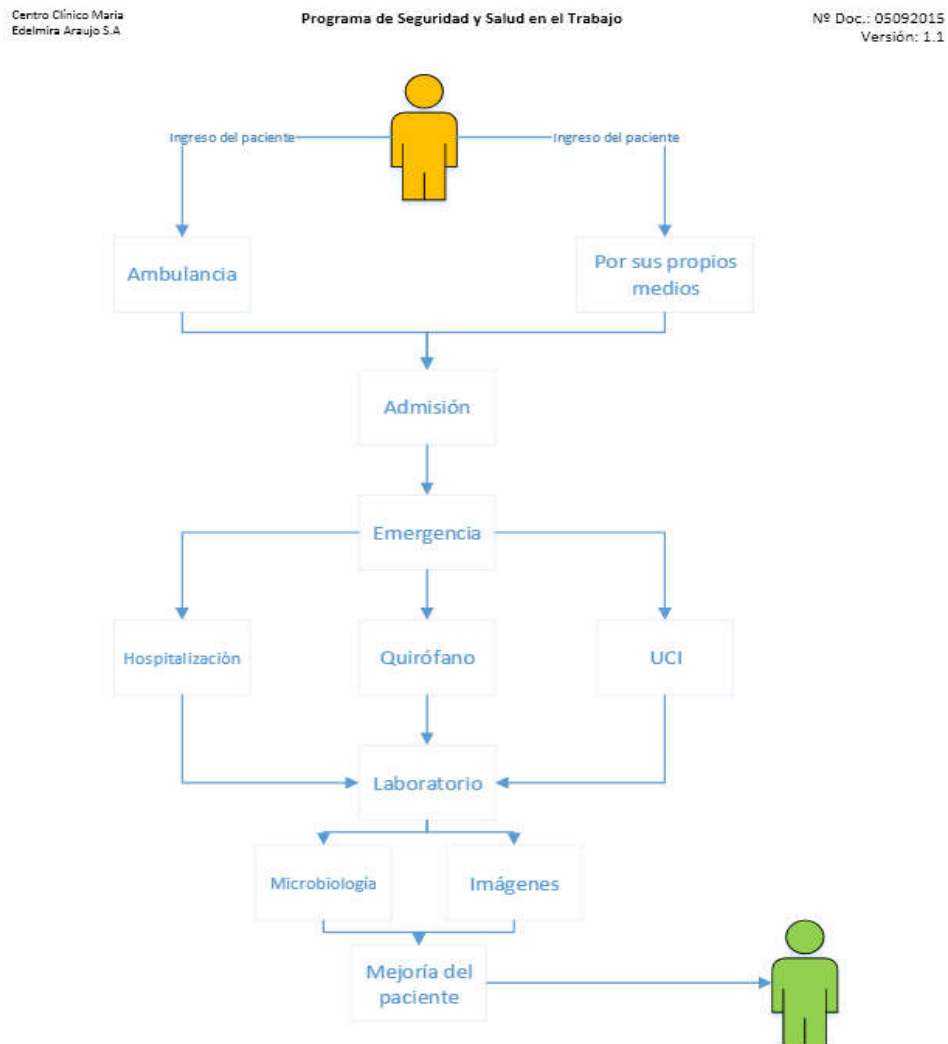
Centro Clínico Maria Edelmira Araujo S.A

Programa de Seguridad y Salud en el Trabajo

Nº Doc.: 05092015
Versión: 1.1

Ingreso del paciente

Ingreso del paciente

Ambulancia

Por sus propios medios

Admisión

Emergencia

Hospitalizaciòn

Quirófano

UCI

Laboratorio

Microbiologia

Imágenes

Mejoría del paciente